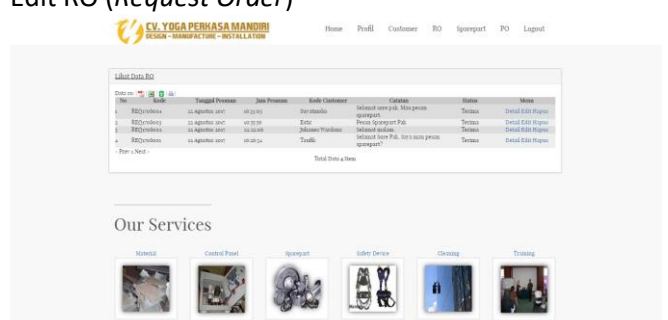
Edit RO (Request Order)

CV. YOGA PERKASA MANDIRI
DESIGN – MANUFACTURE – INSTALLATION

Home Profil Customer RO Sparepart PO Logout

Lihat Data RO

Data ro

| No | Kode | Tanggal Pesanan | Jam Pesanan | Kode Customer | Catatan | Status | Menu |
|---|---|---|---|---|---|---|---|
| 1 | RBQ1708001 | 11 Agustus 2017 | 16:35:03 | Suryohundo | Selamat sore pak. Mau pesan sparepart | Terima | Detail Edit Hapus |
| 2 | RBQ1708002 | 11 Agustus 2017 | 16:35:56 | Ketic | Pesan Sparepart Pak | Terima | Detail Edit Hapus |
| 3 | RBQ1708003 | 11 Agustus 2017 | 21:22:06 | Julianto Wardono | Selamat malam | Terima | Detail Edit Hapus |
| 4 | RBQ1708004 | 11 Agustus 2017 | 16:28:34 | Taufik | Selamat Sore Pak, Saya mau pesan sparepart | Terima | Detail Edit Hapus |

« Prev 1 Next »

Total Data 4 Item

Our Services

Material Control Panel Sparepart Safety Device Cleaning Training